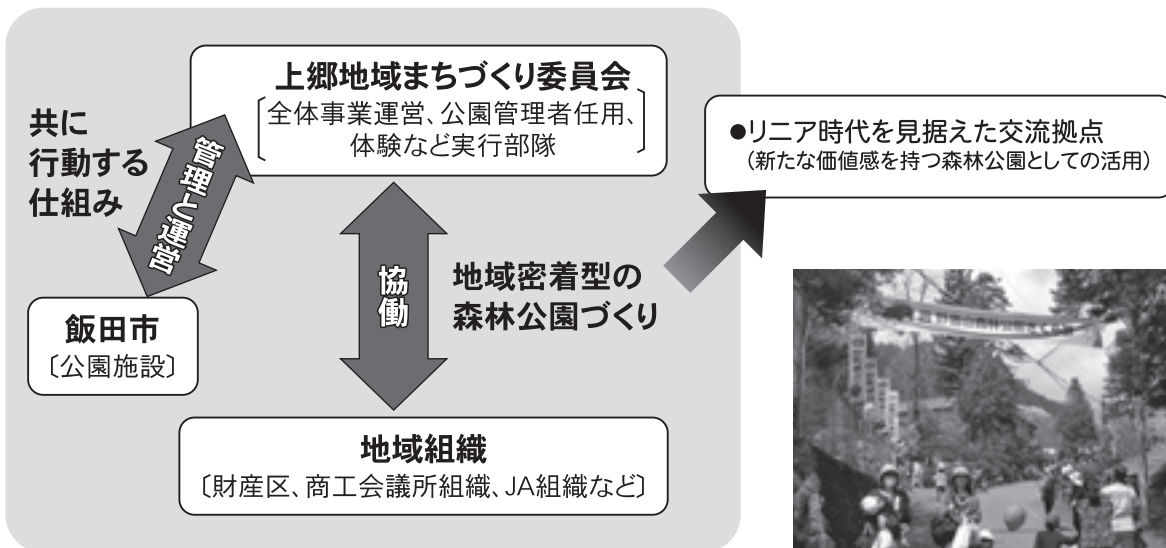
上郷地域まちづくり委員会
〔全体事業運営、公園管理者任用、体験など実行部隊〕

共に
行動する
仕組み

管理と運営

飯田市
〔公園施設〕

協働

地域密着型の
森林公園づくり

地域組織
〔財産区、商工会議所組織、JA組織など〕

●リニア時代を見据えた交流拠点
（新たな価値感を持つ森林公園としての活用）